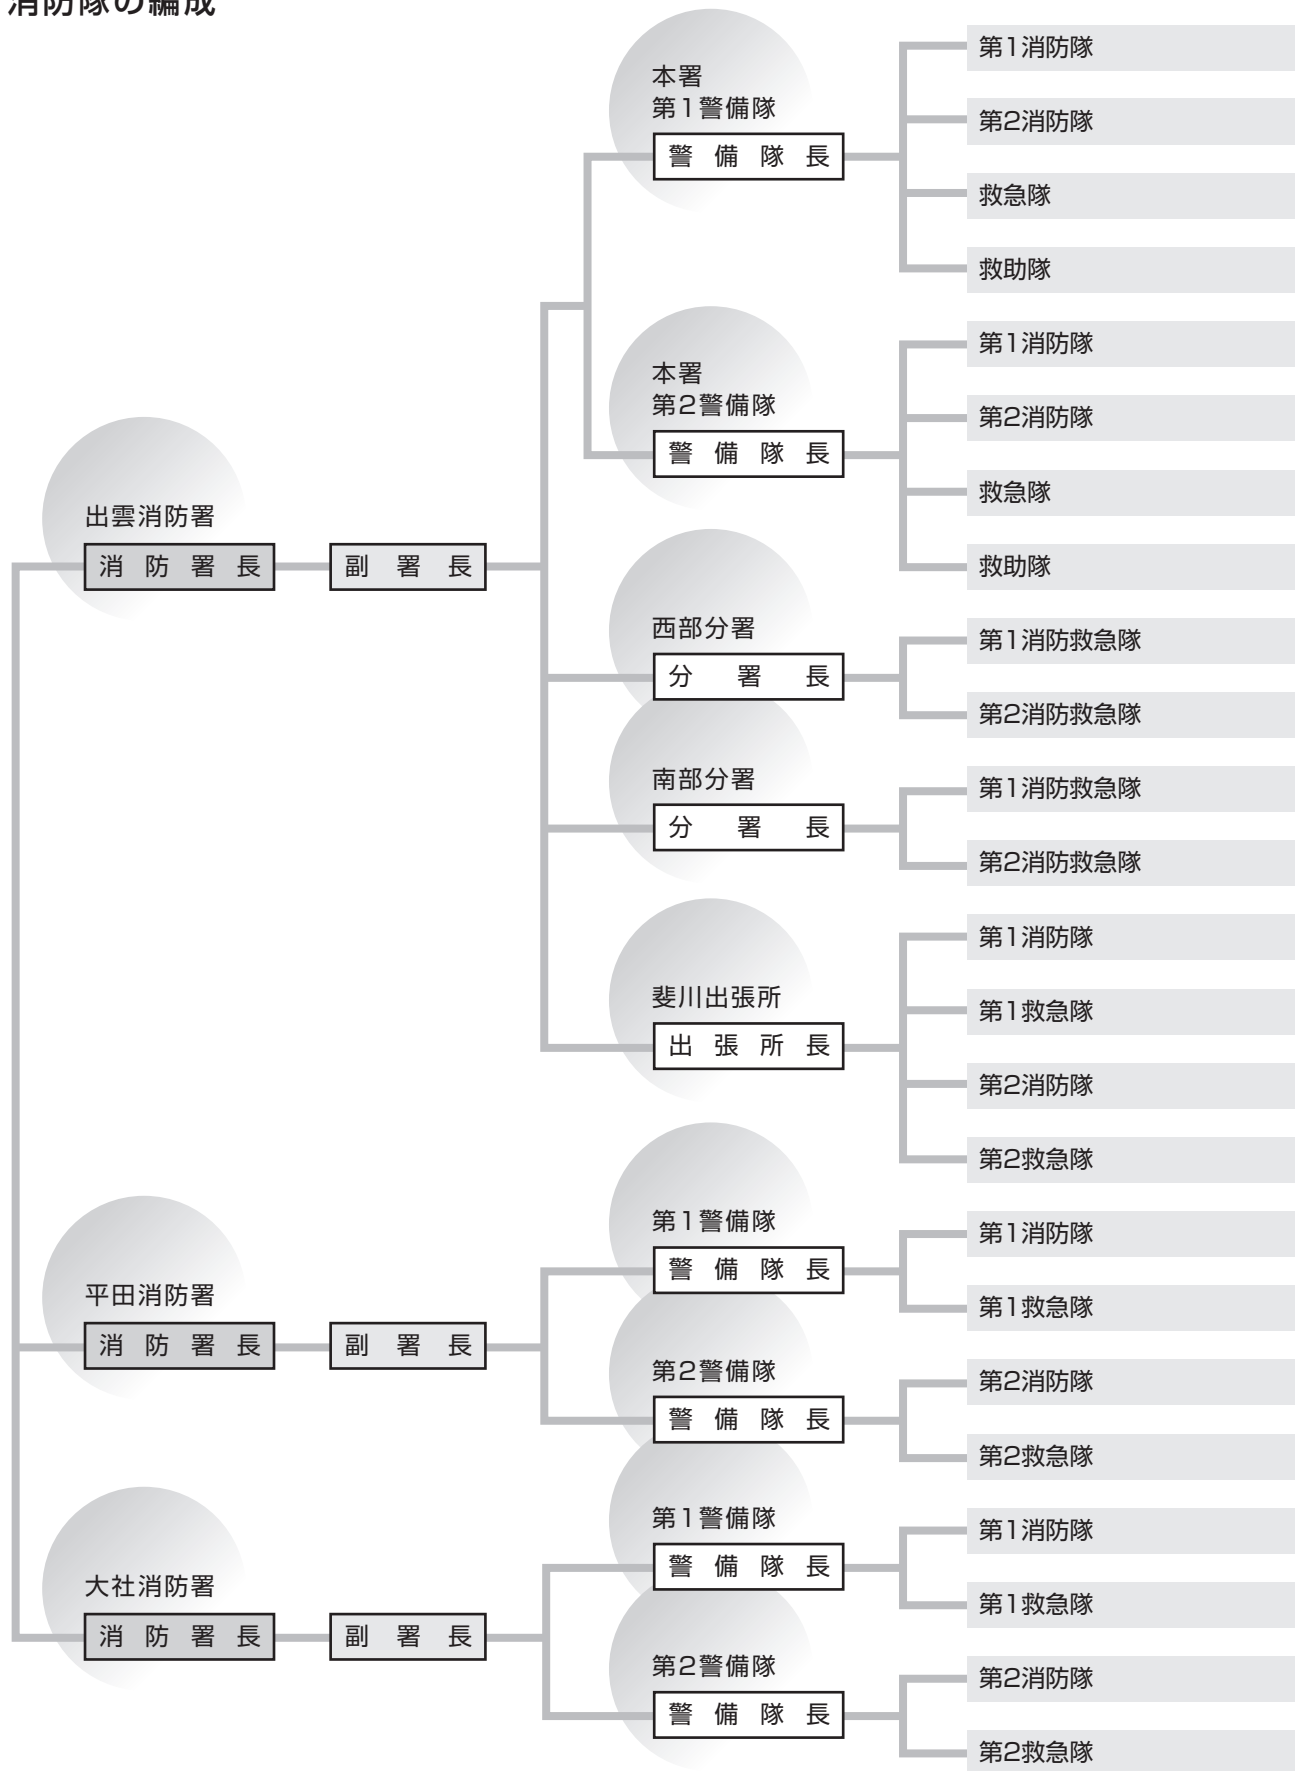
消防隊の編成

出雲消防署
消防署長
副署長

本署
第1警備隊
警備隊長
第1消防隊
第2消防隊
救急隊
救助隊

本署
第2警備隊
警備隊長
第1消防隊
第2消防隊
救急隊
救助隊

西部分署
分署長
第1消防救急隊
第2消防救急隊

南部分署
分署長
第1消防救急隊
第2消防救急隊

斐川出張所
出張所長
第1消防隊
第1救急隊
第2消防隊
第2救急隊

平田消防署
消防署長
副署長

第1警備隊
警備隊長
第1消防隊
第1救急隊

第2警備隊
警備隊長
第2消防隊
第2救急隊

大社消防署
消防署長
副署長

第1警備隊
警備隊長
第1消防隊
第1救急隊

第2警備隊
警備隊長
第2消防隊
第2救急隊